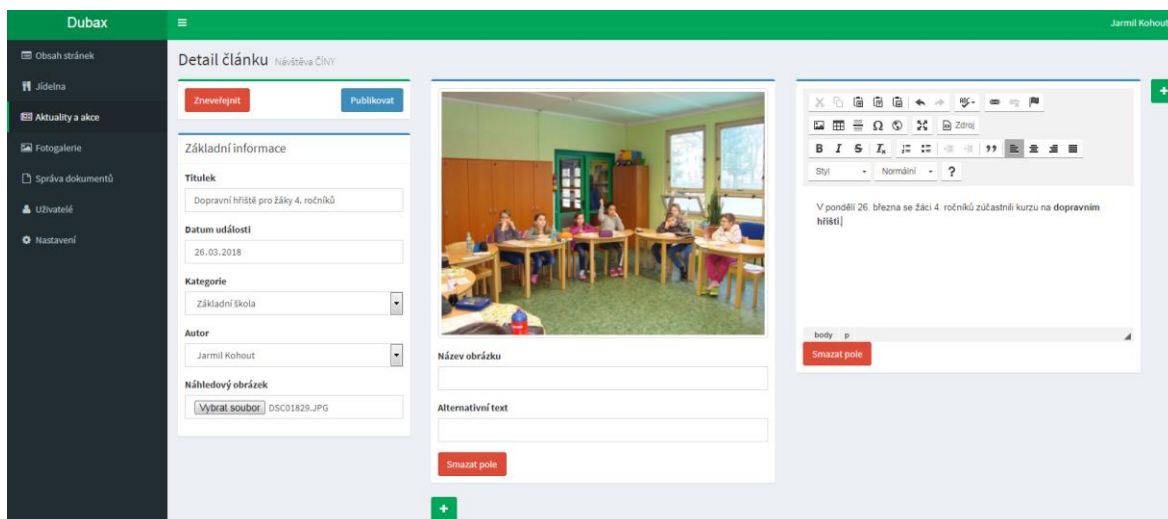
Dubax

Jarmil Kohout

Obsah stránek
Jídelna
Aktuality a akce
Fotogalerie
Správa dokumentů
Uživatelé
Nastavení

Detail článku Návštěva ČÍNY

Zneveřejnit
Publikovat

Základní informace

Titulek
Dopravní hřiště pro žáky 4. ročníků

Datum události
26.03.2018

Kategorie
Základní škola

Autor
Jarmil Kohout

Náhledový obrázek
Vybrat soubor DSC01829.JPG

Název obrázku

Alternativní text

Smazat pole

+

Zdroj
Styl
Normální
?

V pondělí 26. března se žáci 4. ročníků zúčastnili kurzu na **dopravním hřišti**

body p

Smazat pole

+